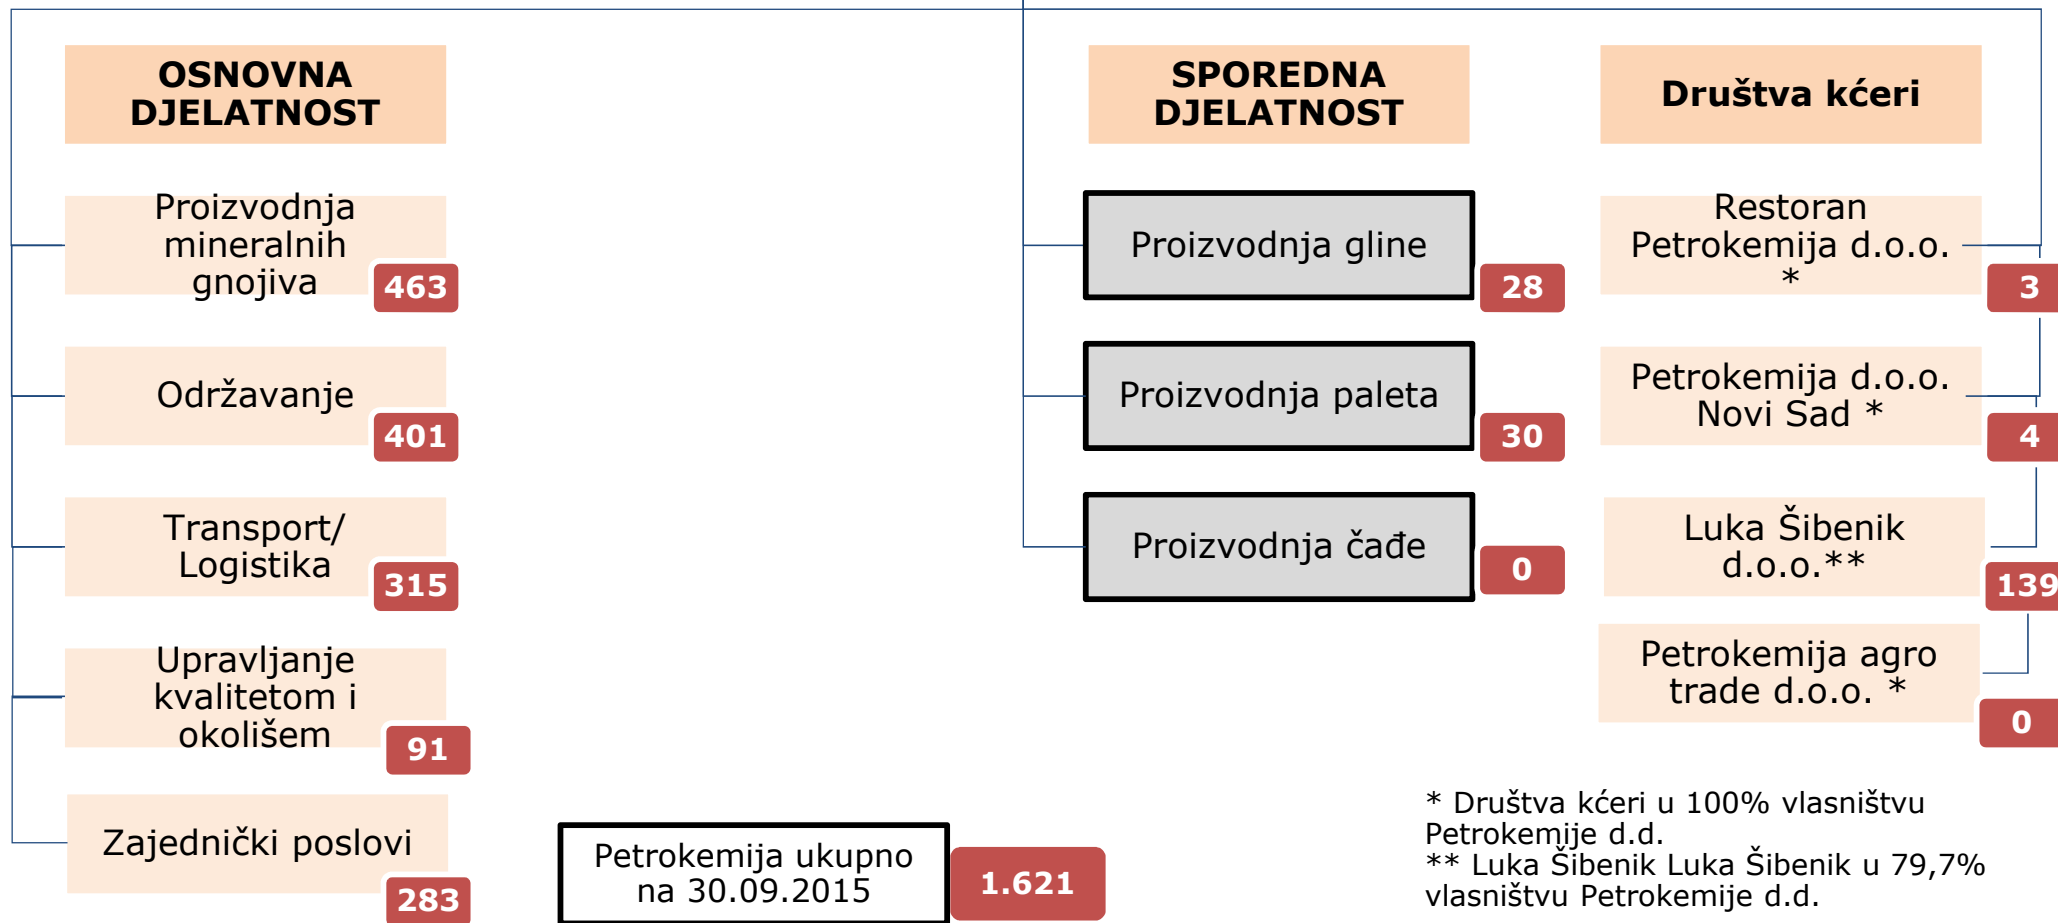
OSNOVNA DJELATNOST

Proizvodnja mineralnih gnojiva
463

Održavanje
401

Transport/ Logistika
315

Upravljanje kvalitetom i okolišem
91

Zajednički poslovi
283

Petrokemija ukupno na 30.09.2015
1.621

SPOREDNA DJELATNOST

Proizvodnja gline
28

Proizvodnja paleta
30

Proizvodnja čađe
0

Društva kćeri

Restoran Petrokemija d.o.o. *
3

Petrokemija d.o.o. Novi Sad *
4

Luka Šibenik d.o.o.**
139

Petrokemija agro trade d.o.o. *
0

* Društva kćeri u 100% vlasništvu Petrokemije d.d.
** Luka Šibenik Luka Šibenik u 79,7% vlasništvu Petrokemije d.d.